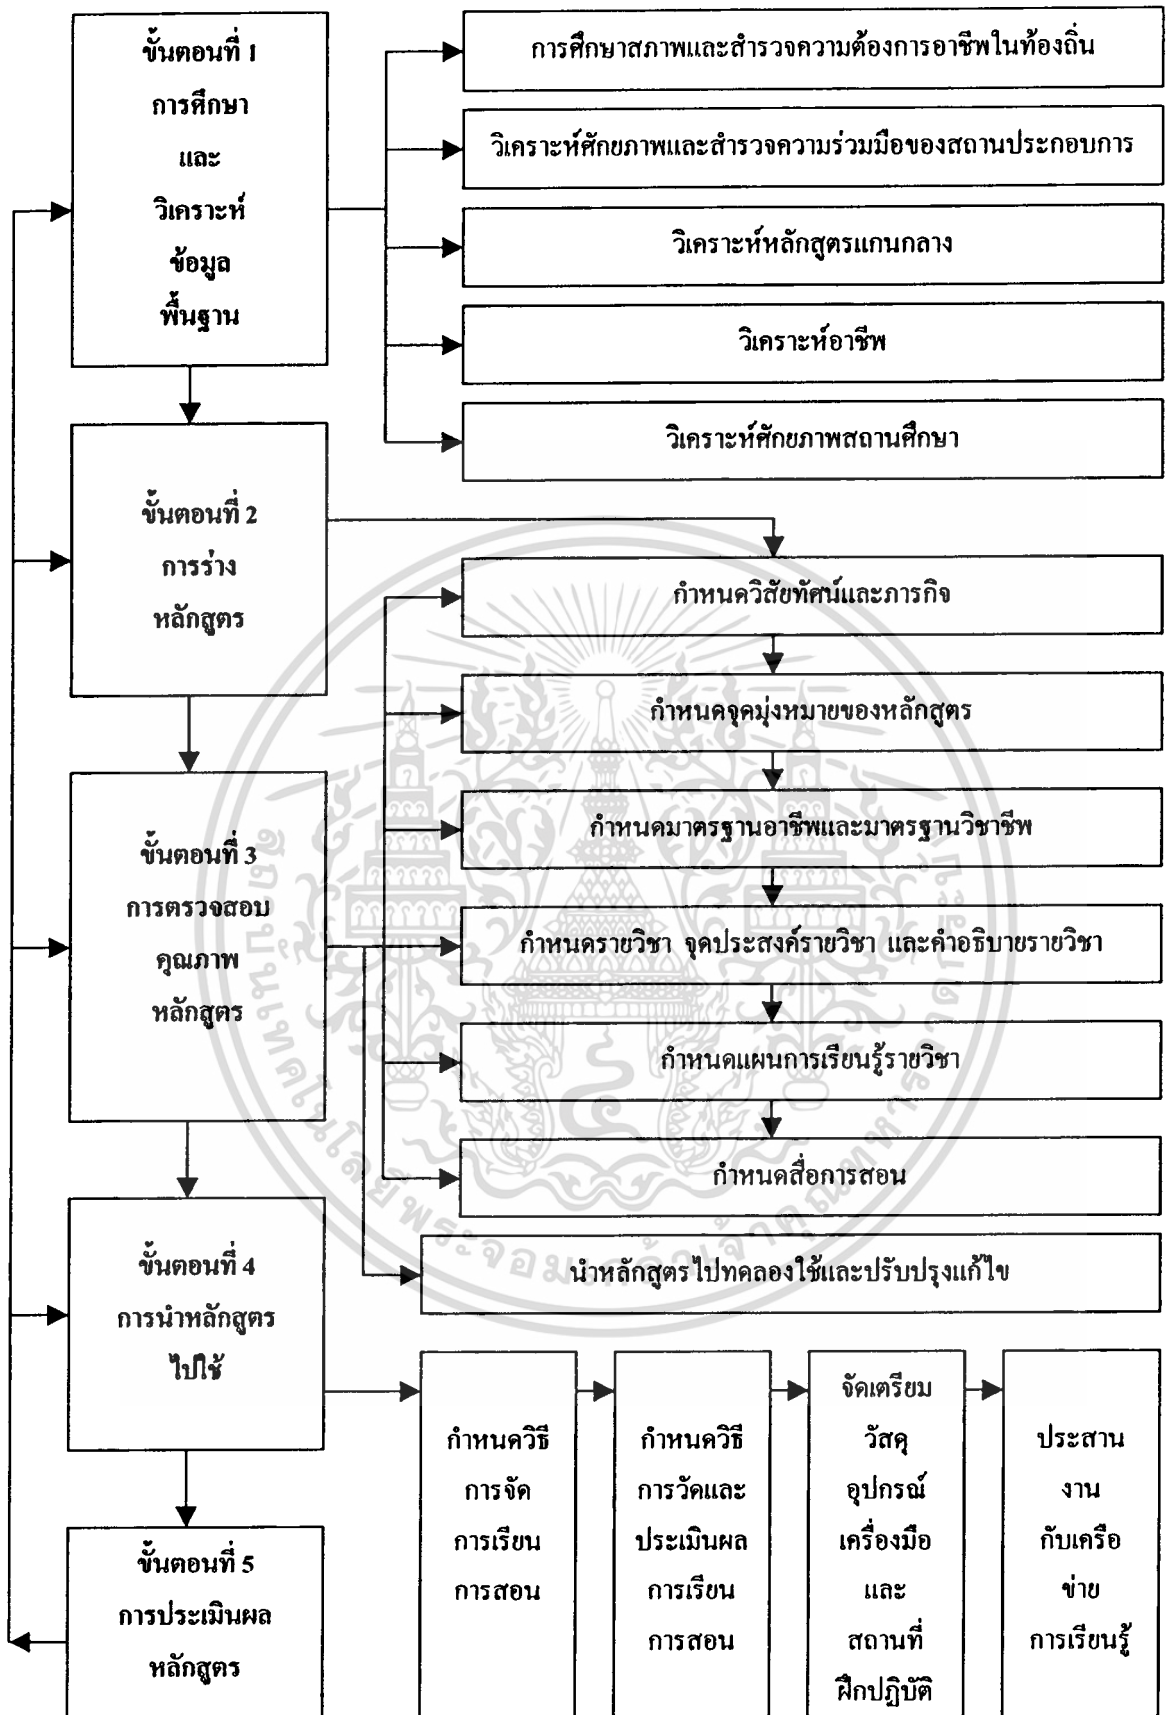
ขั้นตอนที่ 1
การศึกษา
และ
วิเคราะห์
ข้อมูล
พื้นฐาน

การศึกษาสภาพและสำรวจความต้องการอาชีพในท้องถิ่น

วิเคราะห์ศักยภาพและสำรวจความร่วมมือของสถานประกอบการ

วิเคราะห์หลักสูตรแกนกลาง

วิเคราะห์อาชีพ

วิเคราะห์ศักยภาพสถานศึกษา

ขั้นตอนที่ 2
การร่าง
หลักสูตร

กำหนดวิสัยทัศน์และภารกิจ

กำหนดจุดมุ่งหมายของหลักสูตร

กำหนดมาตรฐานอาชีพและมาตรฐานวิชาชีพ

ขั้นตอนที่ 3
การตรวจสอบ
คุณภาพ
หลักสูตร

กำหนดรายวิชา จุดประสงค์รายวิชา และคำอธิบายรายวิชา

กำหนดแผนการเรียนรู้รายวิชา

กำหนดสื่อการสอน

ขั้นตอนที่ 4
การนำหลักสูตร
ไปใช้

นำหลักสูตรไปทดลองใช้และปรับปรุงแก้ไข

กำหนดวิธี
การจัด
การเรียน
การสอน

กำหนดวิธี
การวัดและ
ประเมินผล
การเรียน
การสอน

จัดเตรียม
วัสดุ
อุปกรณ์
เครื่องมือ
และ
สถานที่
ฝึกปฏิบัติ

ประสาน
งาน
กับเครือ
ข่าย
การเรียนรู้

ขั้นตอนที่ 5
การประเมินผล
หลักสูตร